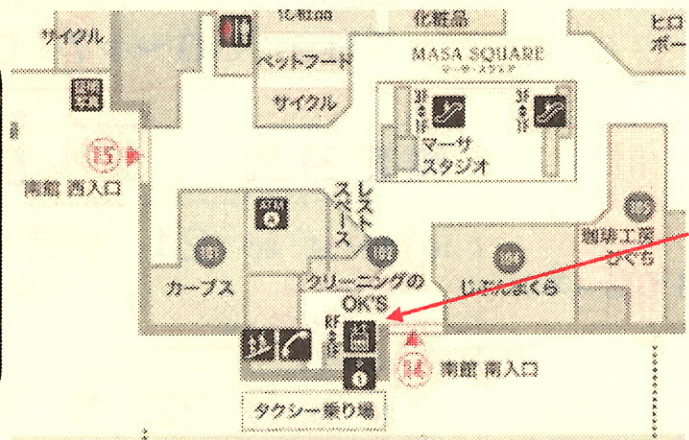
サイクル

化粧品

化粧品

ヒロ
ボー

ペットフード

サイクル

MASA SQUARE
マーサ・スタジア

3F 2F 1F

3F 2F 1F

マーサ
スタジオ

15

南館 西入口

レスト
スペース

カーブス

クリーニングの
OK'S

じぶんまくら

珈琲工房
ひぐち

RF 2F 1F

14

南館 南入口

タクシー乗り場